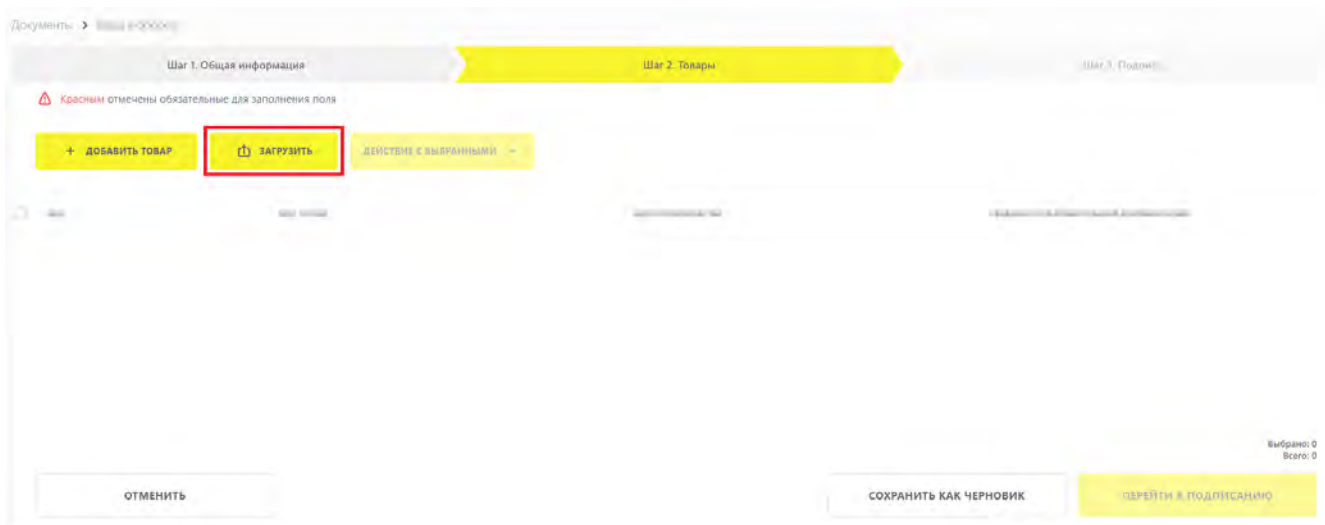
Документы > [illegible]

Шаг 1. Общая информация

Шаг 2. Товары

Шаг 3. Подпис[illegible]

Красным отмечены обязательные для заполнения поля

+ ДОБАВИТЬ ТОВАР

ЗАГРУЗИТЬ

ДЕЙСТВИЕ С ВЫБРАННЫМИ

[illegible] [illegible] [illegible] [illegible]

Выбрано: 0
Всего: 0

ОТМЕНИТЬ

СОХРАНИТЬ КАК ЧЕРНОВИК

ПЕРЕЙТИ К ПОДПИСАНИЮ